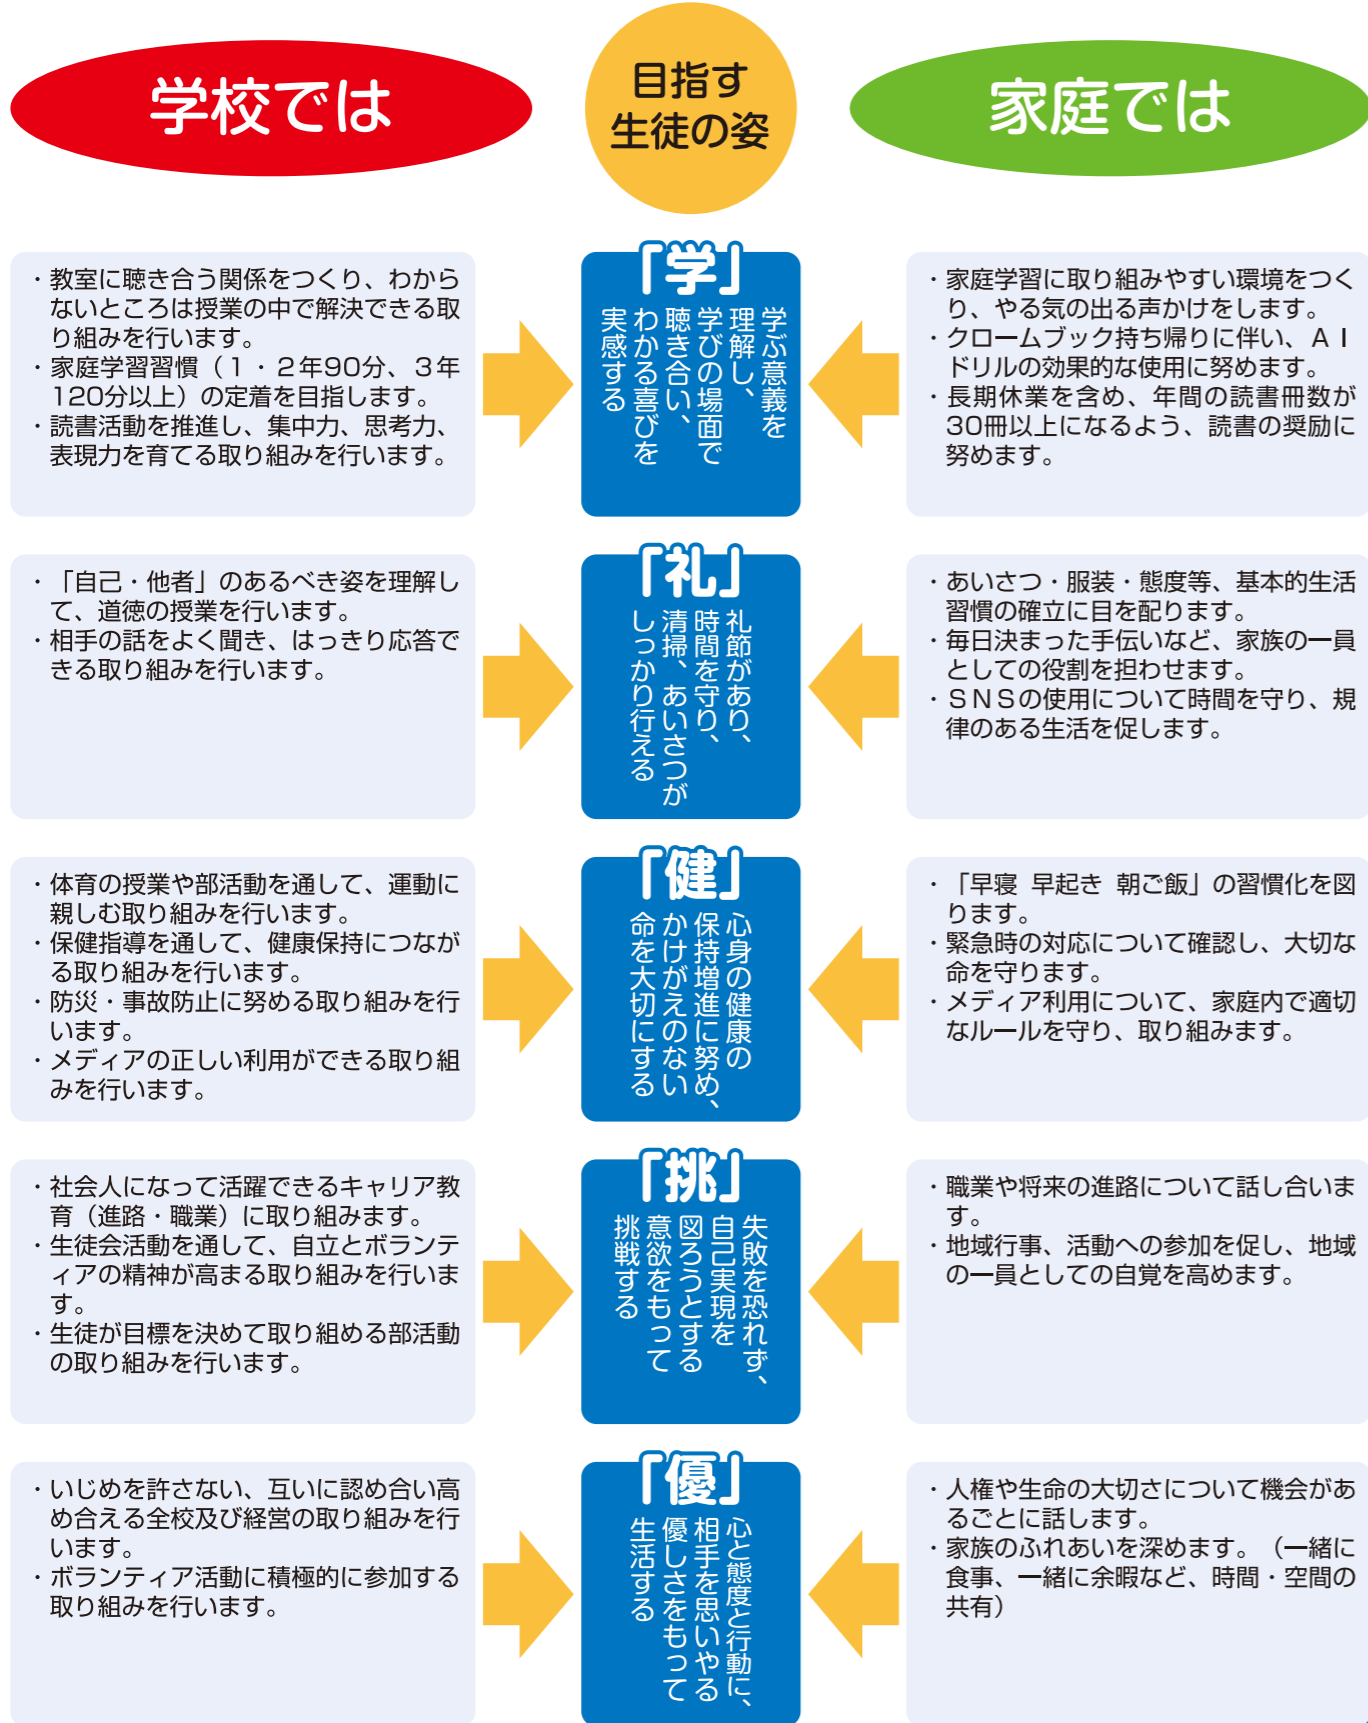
学校では

目指す生徒の姿

家庭では

・教室に聴き合う関係をつくり、わからないところは授業の中で解決できる取り組みを行います。
・家庭学習習慣（1・2年90分、3年120分以上）の定着を目指します。
・読書活動を推進し、集中力、思考力、表現力を育てる取り組みを行います。

「学」
学ぶ意義を理解し、学びの場面で聴き合い、わかる喜びを実感する

・家庭学習に取り組みやすい環境をつくり、やる気の出る声かけをします。
・クロームブック持ち帰りに伴い、AIドリルの効果的な使用に努めます。
・長期休業を含め、年間の読書冊数が30冊以上になるよう、読書の奨励に努めます。

・「自己・他者」のあるべき姿を理解して、道徳の授業を行います。
・相手の話をよく聞き、はっきり応答できる取り組みを行います。

「礼」
礼節があり、時間を守り、清掃、あいさつがしっかり行える

・あいさつ・服装・態度等、基本的生活習慣の確立に目を配ります。
・毎日決まった手伝いなど、家族の一員としての役割を担わせます。
・SNSの使用について時間を守り、規律のある生活を促します。

・体育の授業や部活動を通して、運動に親しむ取り組みを行います。
・保健指導を通して、健康保持につながる取り組みを行います。
・防災・事故防止に努める取り組みを行います。
・メディアの正しい利用ができる取り組みを行います。

「健」
心身の健康の保持増進に努め、かけがえのない命を大切にする

・「早寝 早起き 朝ご飯」の習慣化を図ります。
・緊急時の対応について確認し、大切な命を守ります。
・メディア利用について、家庭内で適切なルールを守り、取り組みます。

・社会人になって活躍できるキャリア教育（進路・職業）に取り組みます。
・生徒会活動を通して、自立とボランティアの精神が高まる取り組みを行います。
・生徒が目標を決めて取り組める部活動の取り組みを行います。

「挑」
失敗を恐れず、自己実現を図ろうとする意欲をもって挑戦する

・職業や将来の進路について話し合います。
・地域行事、活動への参加を促し、地域の一員としての自覚を高めます。

・いじめを許さない、互いに認め合い高め合える全校及び経営の取り組みを行います。
・ボランティア活動に積極的に参加する取り組みを行います。

「優」
心と態度と行動に、相手を思いやる優しさをもって生活する

・人権や生命の大切さについて機会があるごとに話します。
・家族のふれあいを深めます。（一緒に食事、一緒に余暇など、時間・空間の共有）